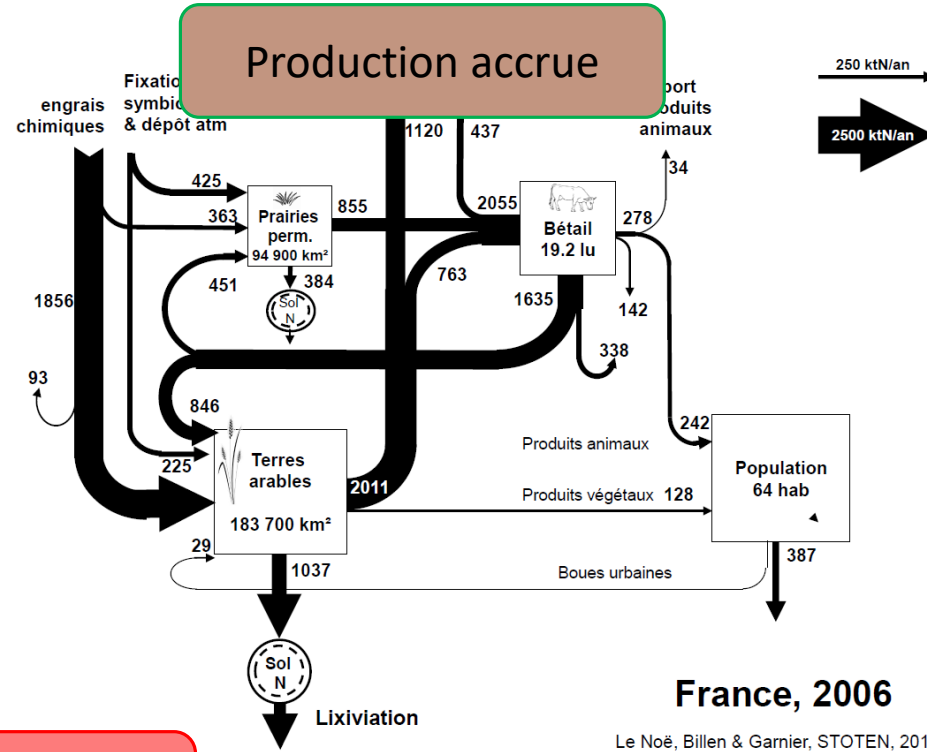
Production accrue

engrais chimiques

Fixatio symbio & dépôt atm

port oduits animaux

250 ktN/an

2500 ktN/an

1120

437

425

363

Prairies perm. 94 900 km²

855

2055

Bétail 19.2 lu

278

34

451

384

Sol N

763

1635

142

1856

338

93

846

225

Terres arables

183 700 km²

2011

242

Produits animaux

Population 64 hab

Produits végétaux 128

29

1037

387

Boues urbaines

Sol N

Lixiviation

France, 2006

Le Noë, Billen & Garnier, STOTEN, 201